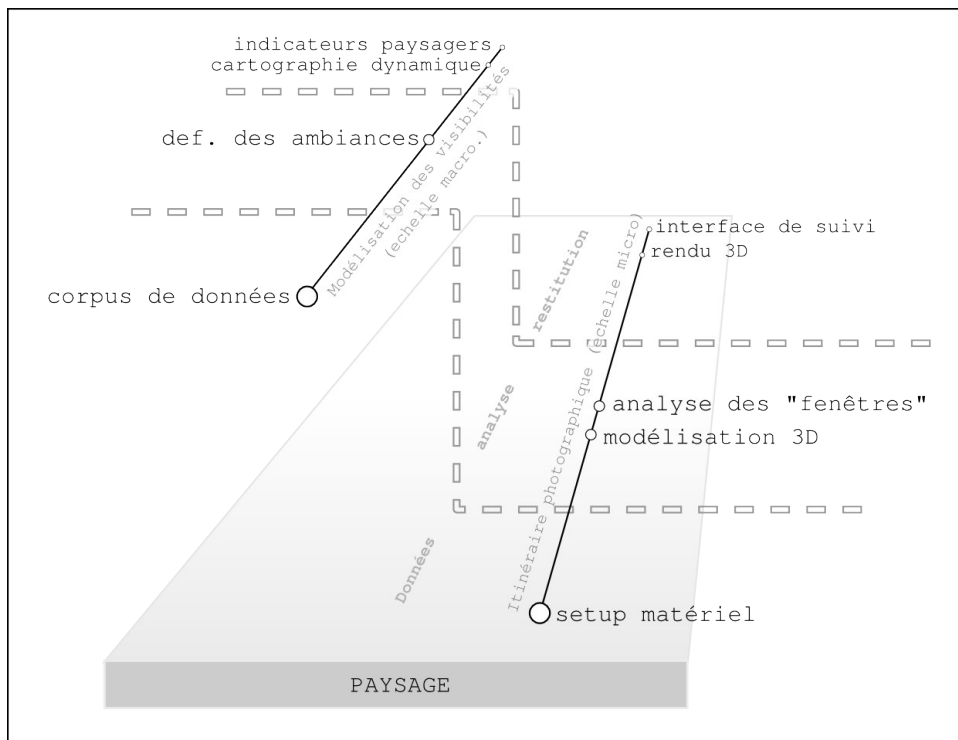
indicateurs paysagers
cartographie dynamique

def. des ambiances

Modélisation des visibilités
(echelle macro.)

corpus de données

interface de suivi
rendu 3D

restitution

Itinéraire photographique (echelle micro)

analyse

analyse des "fenêtres"
modélisation 3D

Données

setup matériel

PAYSAGE